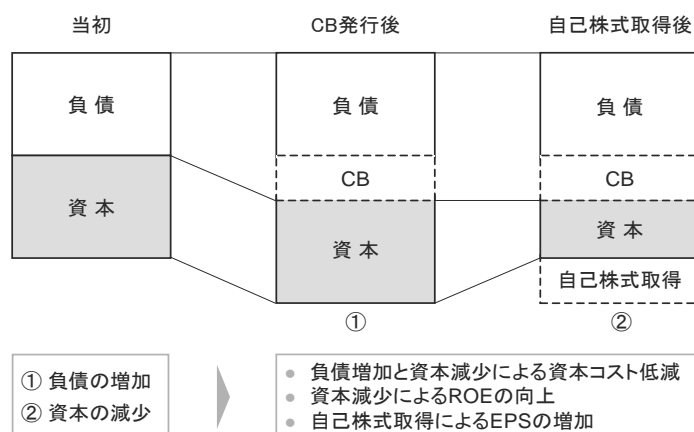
当初

負債

資本

CB発行後

負債

CB

資本

①

自己株式取得後

負債

CB

資本

自己株式取得

②

① 負債の増加
② 資本の減少

● 負債増加と資本減少による資本コスト低減
● 資本減少によるROEの向上
● 自己株式取得によるEPSの増加